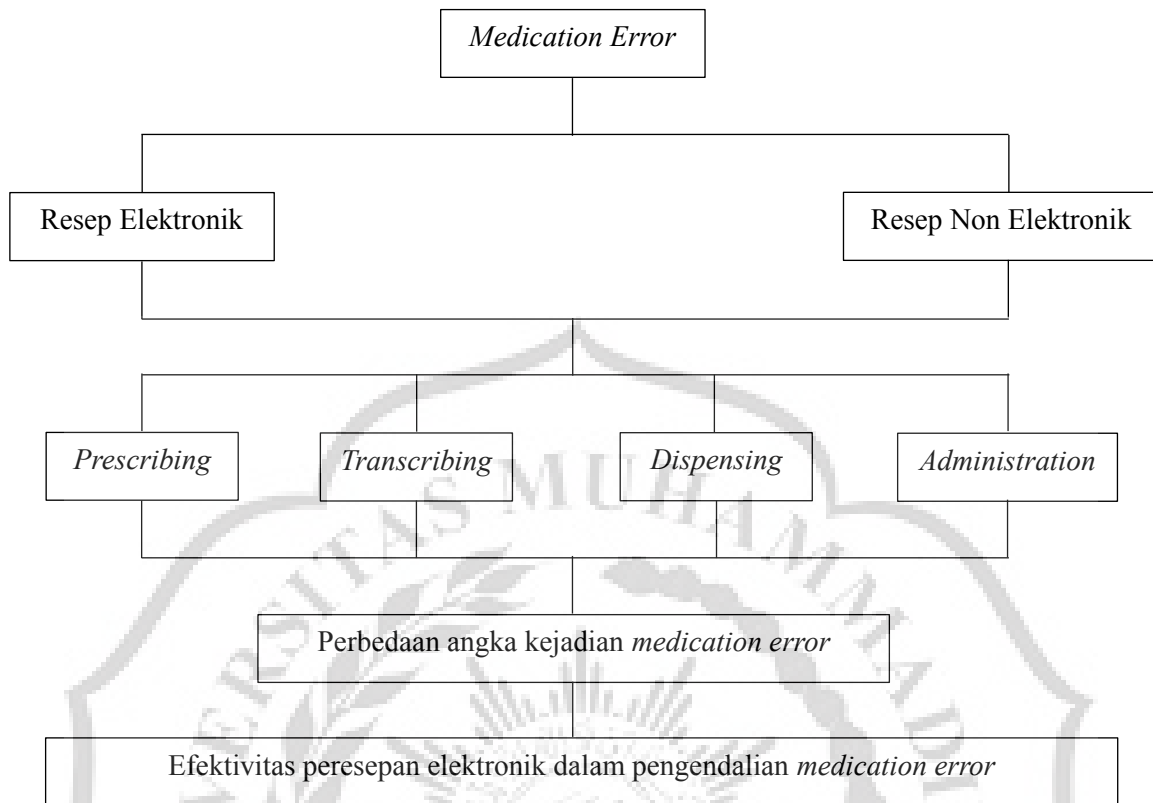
Medication Error

Resep Elektronik

Resep Non Elektronik

Prescribing

Transcribing

Dispensing

Administration

Perbedaan angka kejadian medication error

Efektivitas peresepan elektronik dalam pengendalian medication error

UNIVERSITAS MUHAMMADI